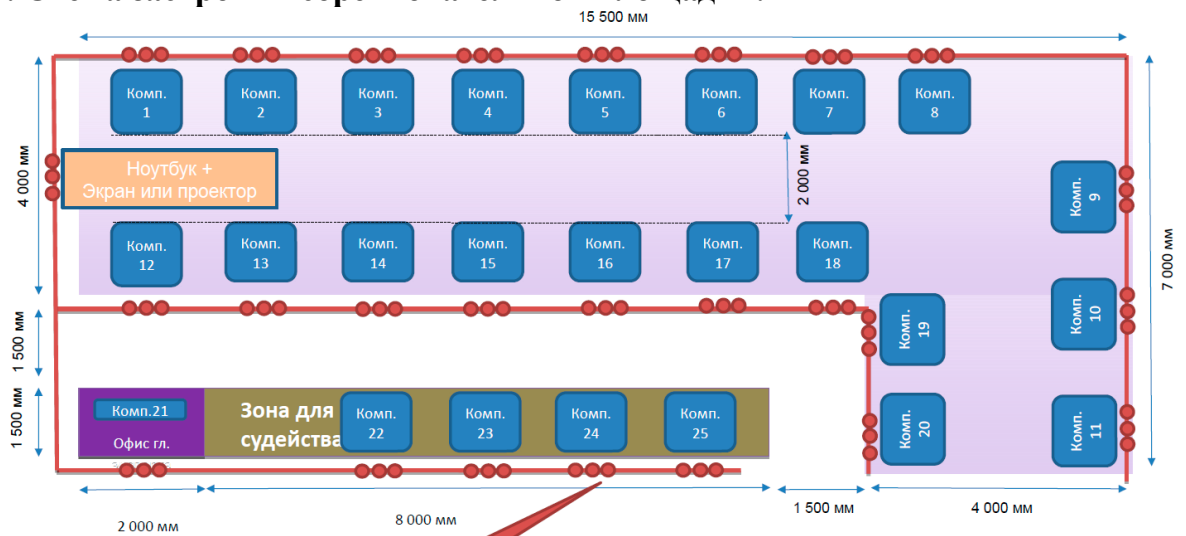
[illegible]

15 500 мм

Комп. 1
Комп. 2
Комп. 3
Комп. 4
Комп. 5
Комп. 6
Комп. 7
Комп. 8

4 000 мм

Ноутбук +
Экран или проектор

2 000 мм

Комп. 9

7 000 мм

Комп. 12
Комп. 13
Комп. 14
Комп. 15
Комп. 16
Комп. 17
Комп. 18

Комп. 19
Комп. 10

1 500 мм

1 500 мм

Комп.21
Офис гл.

Зона для судейства

Комп. 22
Комп. 23
Комп. 24
Комп. 25

Комп. 20
Комп. 11

2 000 мм
8 000 мм
1 500 мм
4 000 мм